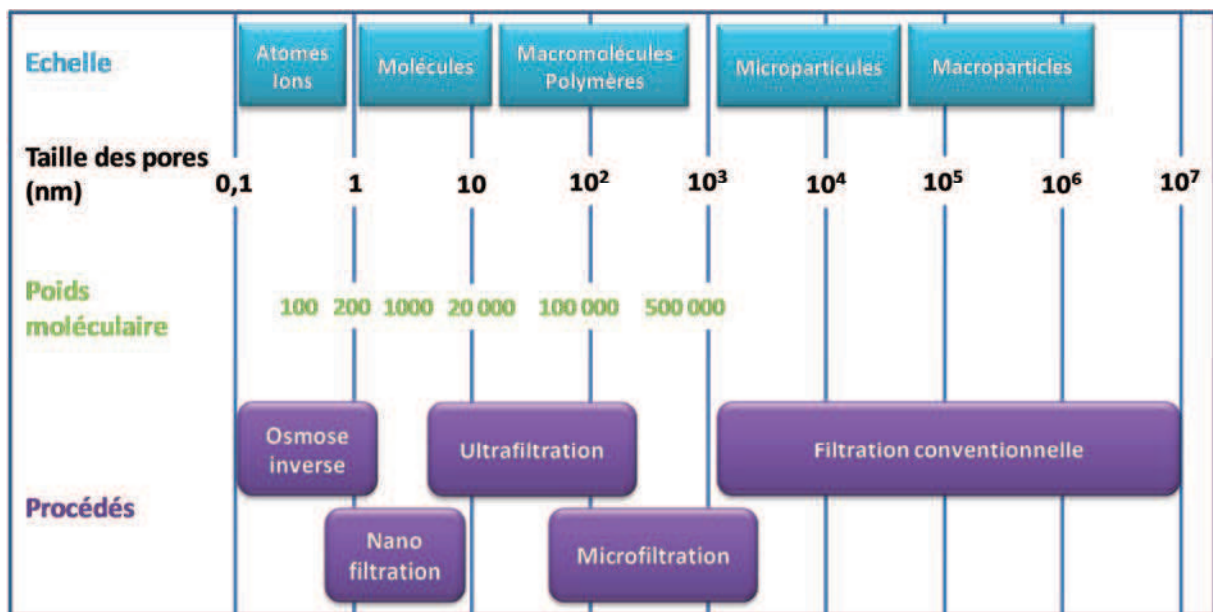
Echelle

Atomes Ions

Molécules

Macromolécules Polymères

Microparticules

Macroparticles

Taille des pores (nm)

0,1 1 10 $10^2$ $10^3$ $10^4$ $10^5$ $10^6$ $10^7$

Poids moléculaire

100 200 1000 20 000 100 000 500 000

Osmose inverse

Ultrafiltration

Filtration conventionnelle

Procédés

Nano filtration

Microfiltration